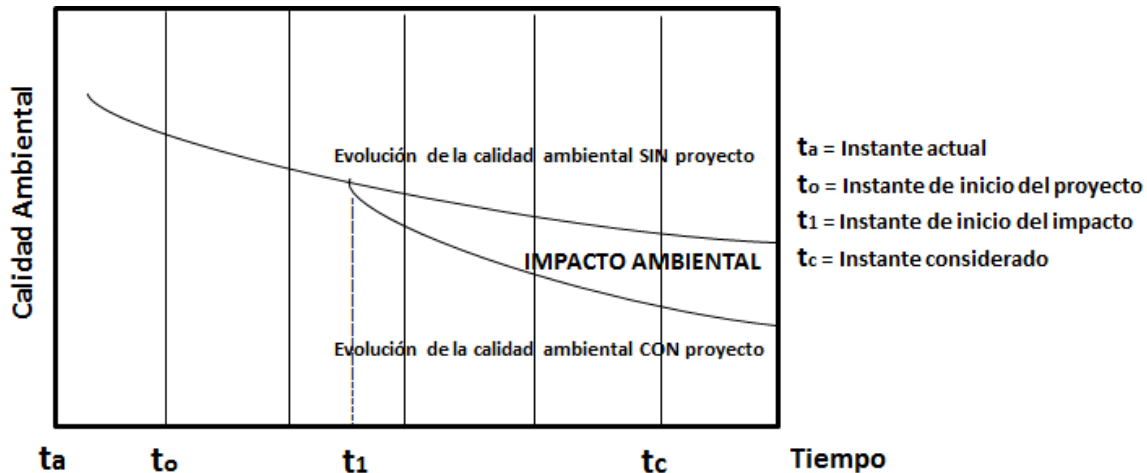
Calidad Ambiental

Evolución de la calidad ambiental SIN proyecto

IMPACTO AMBIENTAL

Evolución de la calidad ambiental CON proyecto

$t_a$ $t_o$ $t_1$ $t_c$ Tiempo

$t_a$ = Instante actual
$t_o$ = Instante de inicio del proyecto
$t_1$ = Instante de inicio del impacto
$t_c$ = Instante considerado